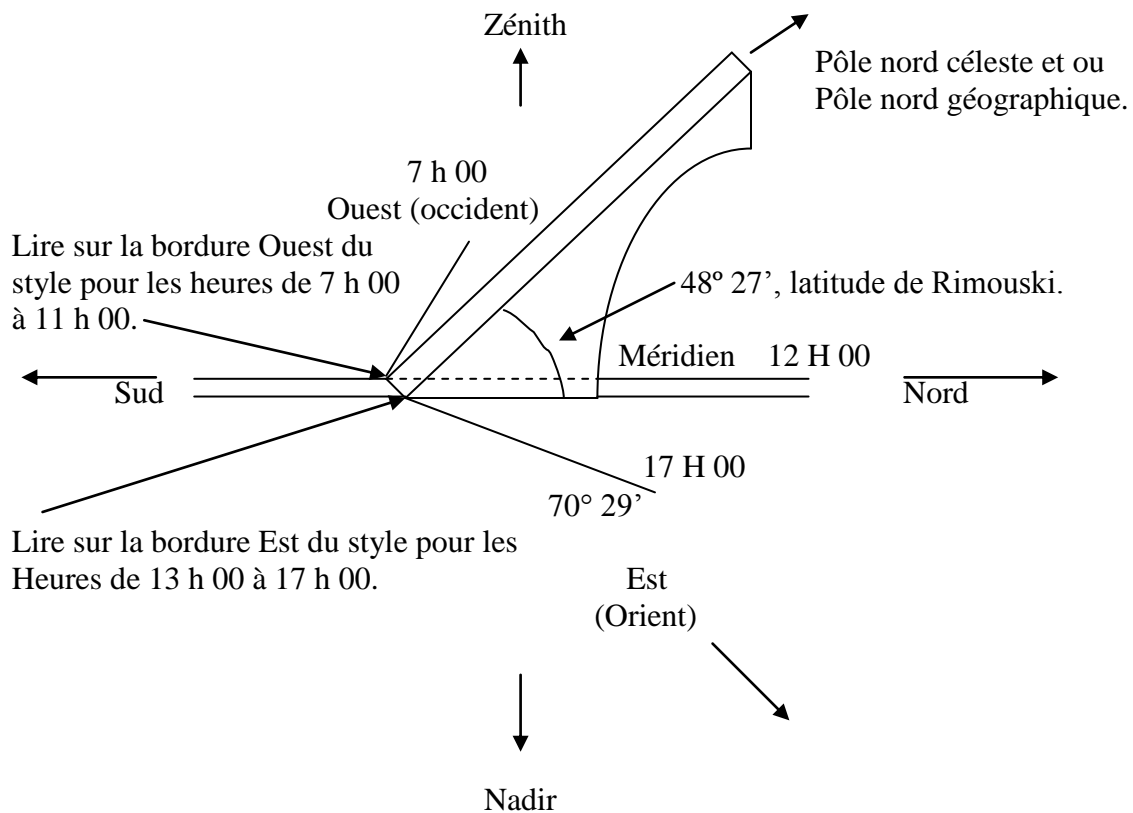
Zénith

Pôle nord céleste et ou Pôle nord géographique.

7 h 00
Ouest (occident)

Lire sur la bordure Ouest du style pour les heures de 7 h 00 à 11 h 00.

48º 27', latitude de Rimouski.

Méridien 12 H 00

Sud

Nord

17 H 00

70° 29'

Lire sur la bordure Est du style pour les Heures de 13 h 00 à 17 h 00.

Est
(Orient)

Nadir